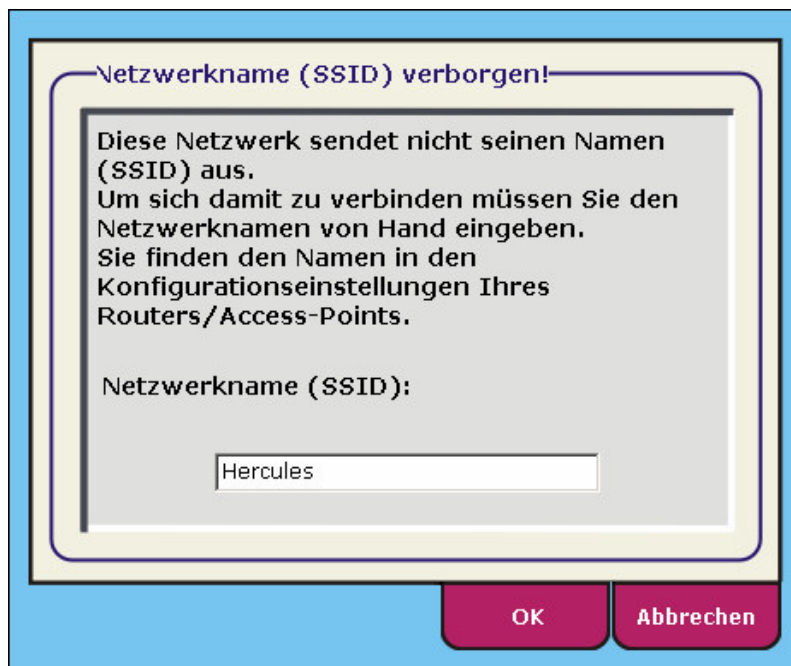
Netzwerkname (SSID) verborgen!

Diese Netzwerk sendet nicht seinen Namen (SSID) aus.
Um sich damit zu verbinden müssen Sie den Netzwerknamen von Hand eingeben.
Sie finden den Namen in den Konfigurationseinstellungen Ihres Routers/Access-Points.

Netzwerkname (SSID):

Hercules

OK

Abbrechen